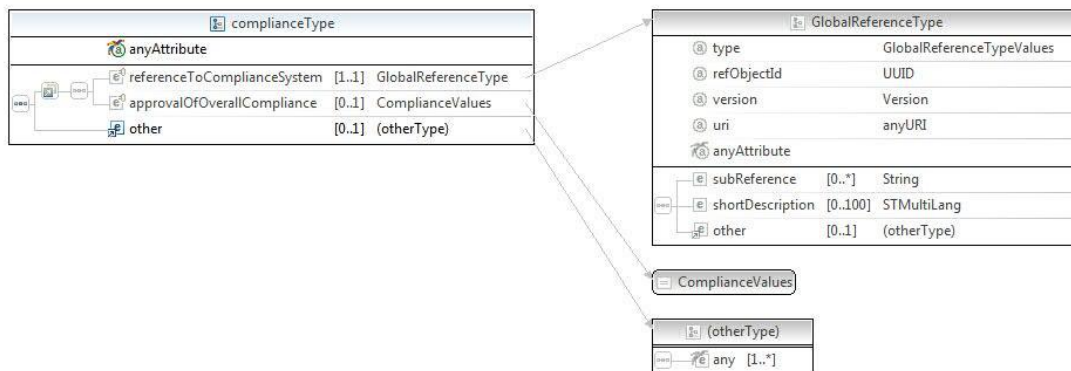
complianceType
anyAttribute
referenceToComplianceSystem [1..1] GlobalReferenceType
approvalOfOverallCompliance [0..1] ComplianceValues
other [0..1] (otherType)

GlobalReferenceType
type GlobalReferenceTypeValues
refObjectId UUID
version Version
uri anyURI
anyAttribute
subReference [0..*] String
shortDescription [0..100] STMultiLang
other [0..1] (otherType)

ComplianceValues

(otherType)
any [1..*]